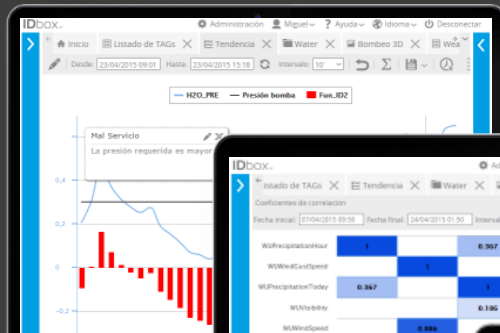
IDbox.

Administración Miguel ? Ayuda Idioma Desconectar

Inicio Listado de TAGs Tendencia Water Bombeo 3D Wea

Desde: 23/04/2015 09:01 Hasta: 23/04/2015 15:18 Intervalo: 10'

H2O_PRE Presión bomba Fun_IDZ

Mal Servicio

La presión requerida es mayor

0,4

0,2

0

-0,2

IDbox.

istado de TAGs Tendencia Water

Coeficientes de correlacion

Fecha inicial: 07/04/2015 09:50 Fecha final: 24/04/2015 01:50 Interval

WUPrecipitationHour 1 0.367

WUWindGustSpeed 1

WUPrecipitationToday 0.367 1

WUVisibility 1

WUWindSpeed 0.886